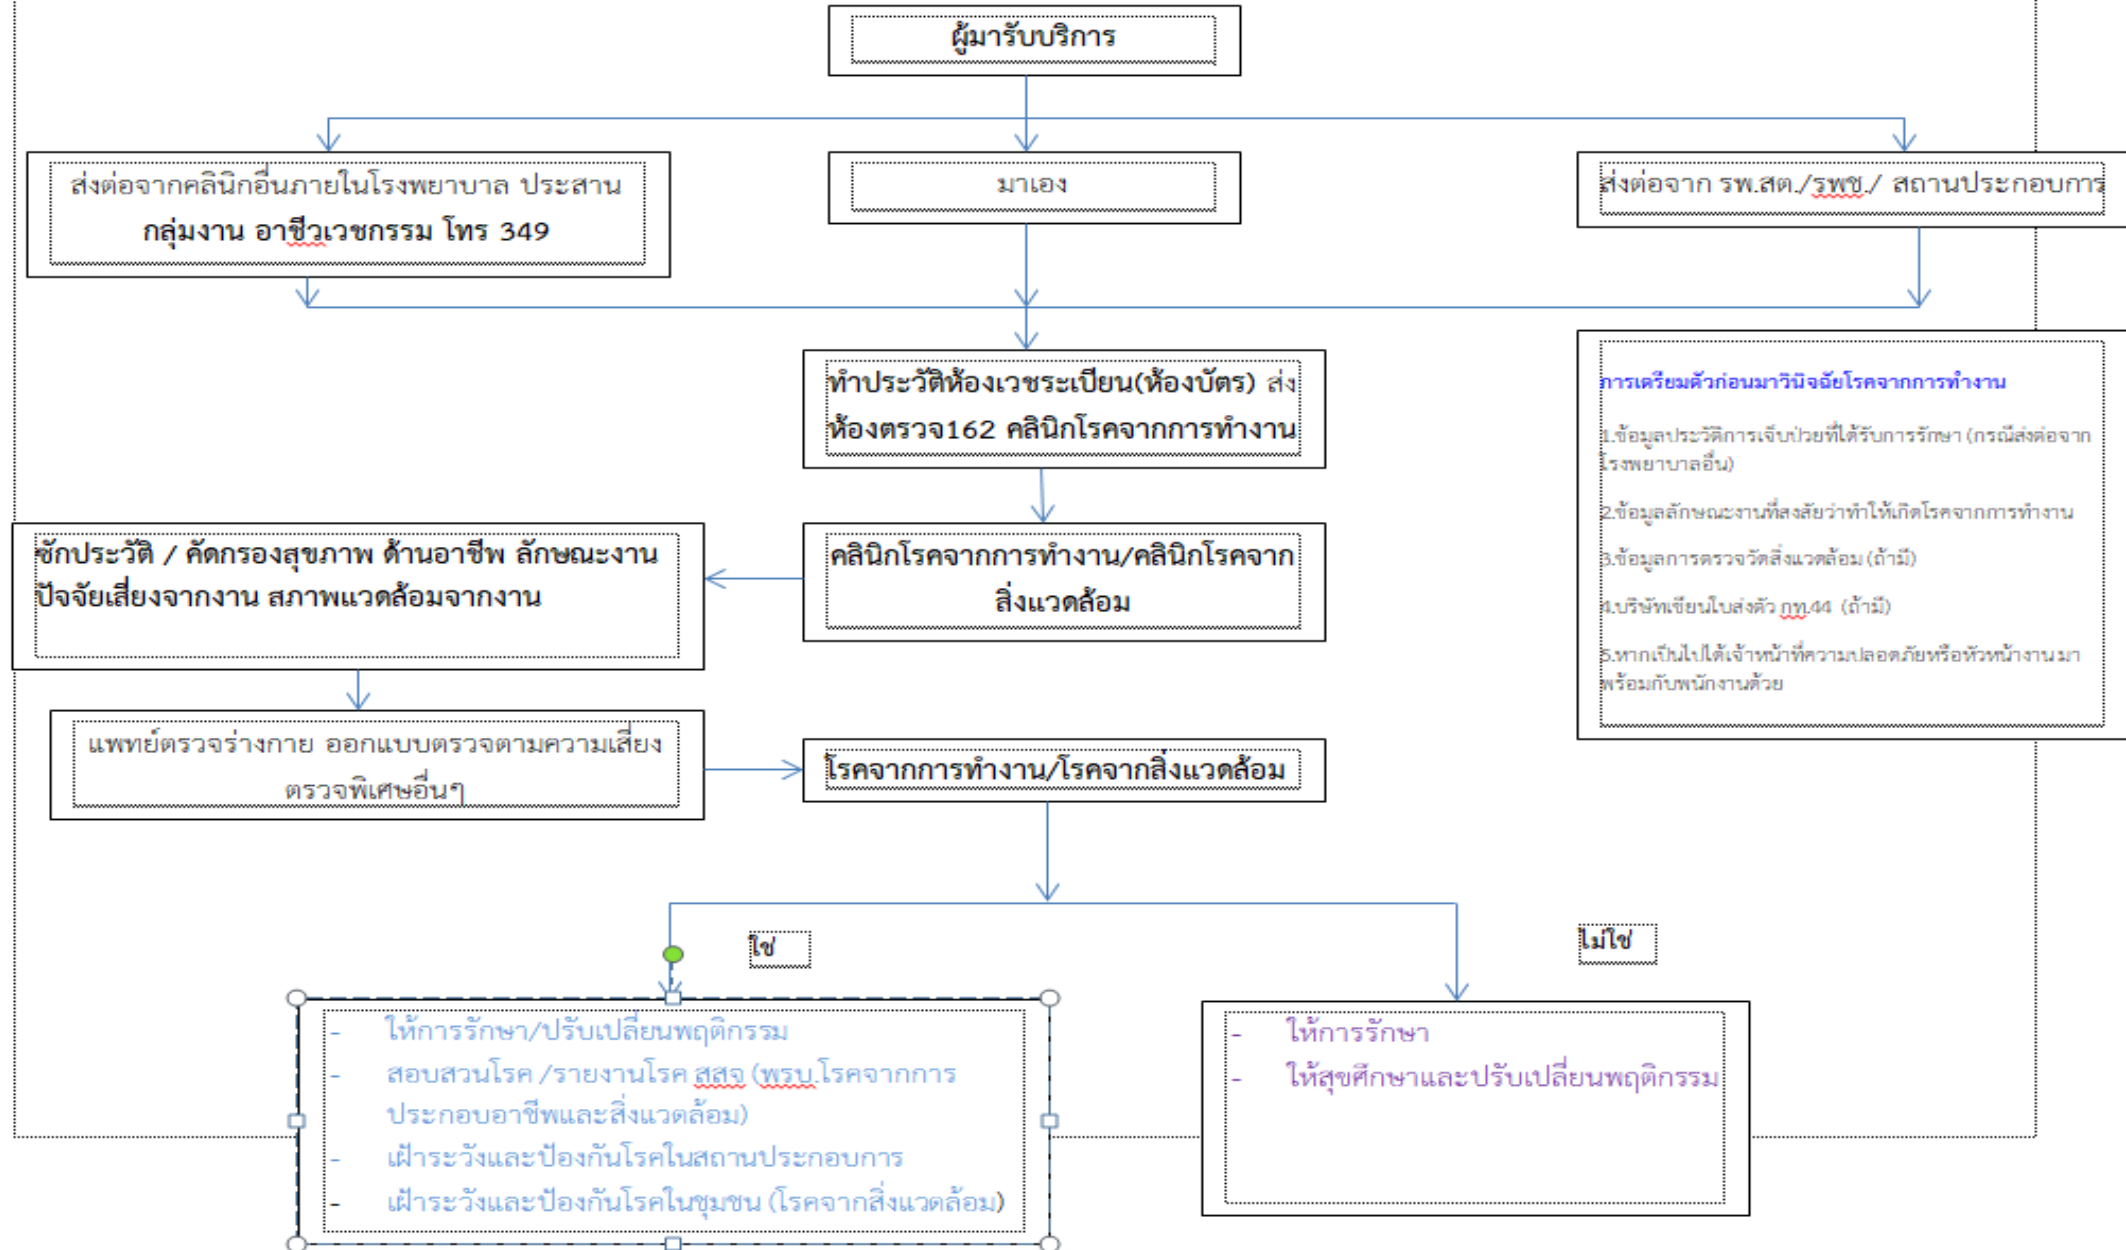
ผู้มารับบริการ

ส่งต่อจากคลินิกอื่นภายในโรงพยาบาล ประสาน กลุ่มงาน อาชีวเวชกรรม โทร 349

มาเอง

ส่งต่อจาก รพ.สต./รพช./ สถานประกอบการ

ทำประวัติห้องเวชระเบียน(ห้องบัตร) ส่ง ห้องตรวจ162 คลินิกโรคจากการทำงาน

การเตรียมตัวก่อนมาวินิจฉัยโรคจากการทำงาน

1.ข้อมูลประวัติการเจ็บป่วยที่ได้รับการรักษา (กรณีส่งต่อจากโรงพยาบาลอื่น)

2.ข้อมูลลักษณะงานที่สงสัยว่าทำให้เกิดโรคจากการทำงาน

3.ข้อมูลการตรวจวัดสิ่งแวดล้อม (ถ้ามี)

4.บริษัทเขียนใบส่งตัว กท.44 (ถ้ามี)

5.หากเป็นไปได้เจ้าหน้าที่ความปลอดภัยหรือหัวหน้างานมาพร้อมกับพนักงานด้วย

ซักประวัติ / คัดกรองสุขภาพ ด้านอาชีพ ลักษณะงาน ปัจจัยเสี่ยงจากงาน สภาพแวดล้อมจากงาน

คลินิกโรคจากการทำงาน/คลินิกโรคจากสิ่งแวดล้อม

แพทย์ตรวจร่างกาย ออกแบบตรวจตามความเสี่ยง ตรวจพิเศษอื่นๆ

โรคจากการทำงาน/โรคจากสิ่งแวดล้อม

ใช่

ไม่ใช่

- ให้การรักษา/ปรับเปลี่ยนพฤติกรรม
- สอบสวนโรค /รายงานโรค สสจ (พรบ.โรคจากการประกอบอาชีพและสิ่งแวดล้อม)
- เฝ้าระวังและป้องกันโรคในสถานประกอบการ
- เฝ้าระวังและป้องกันโรคในชุมชน (โรคจากสิ่งแวดล้อม)

- ให้การรักษา
- ให้สุขศึกษาและปรับเปลี่ยนพฤติกรรม